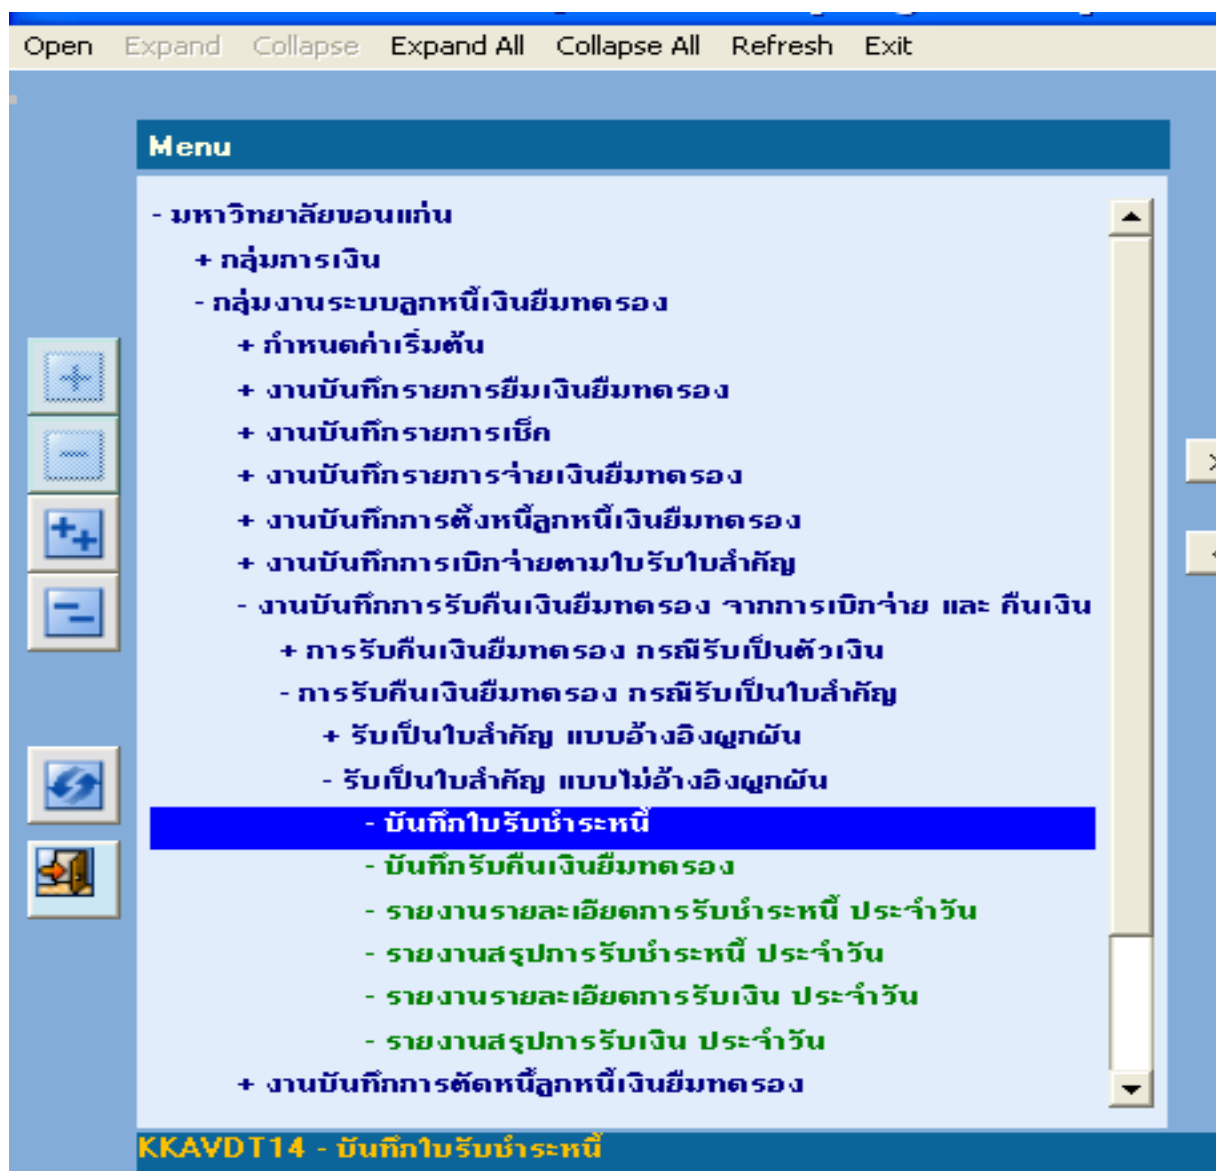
Open Expand Collapse Expand All Collapse All Refresh Exit

Menu

- มหาวิทยาลัยขอนแก่น
+ กลุ่มการเงิน
- กลุ่มงานระบบลูกหนี้เงินยืมทดรอง
+ กำหนดค่าเริ่มต้น
+ งานบันทึกรายการยืมเงินยืมทดรอง
+ งานบันทึกรายการเช็ค
+ งานบันทึกรายการจ่ายเงินยืมทดรอง
+ งานบันทึกการตั้งหนี้ลูกหนี้เงินยืมทดรอง
+ งานบันทึกการเบิกจ่ายตามใบรับใบสำคัญ
- งานบันทึกการรับคืนเงินยืมทดรอง จากการเบิกจ่าย และ คืนเงิน
+ การรับคืนเงินยืมทดรอง กรณีรับเป็นตัวเงิน
- การรับคืนเงินยืมทดรอง กรณีรับเป็นใบสำคัญ
+ รับเป็นใบสำคัญ แบบอ้างอิงผูกผัน
- รับเป็นใบสำคัญ แบบไม่อ้างอิงผูกผัน
- บันทึกใบรับชำระหนี้
- บันทึกรับคืนเงินยืมทดรอง
- รายงานรายละเอียดการรับชำระหนี้ ประจำวัน
- รายงานสรุปการรับชำระหนี้ ประจำวัน
- รายงานรายละเอียดการรับเงิน ประจำวัน
- รายงานสรุปการรับเงิน ประจำวัน
+ งานบันทึกการตัดหนี้ลูกหนี้เงินยืมทดรอง

KKAVDT14 - บันทึกใบรับชำระหนี้